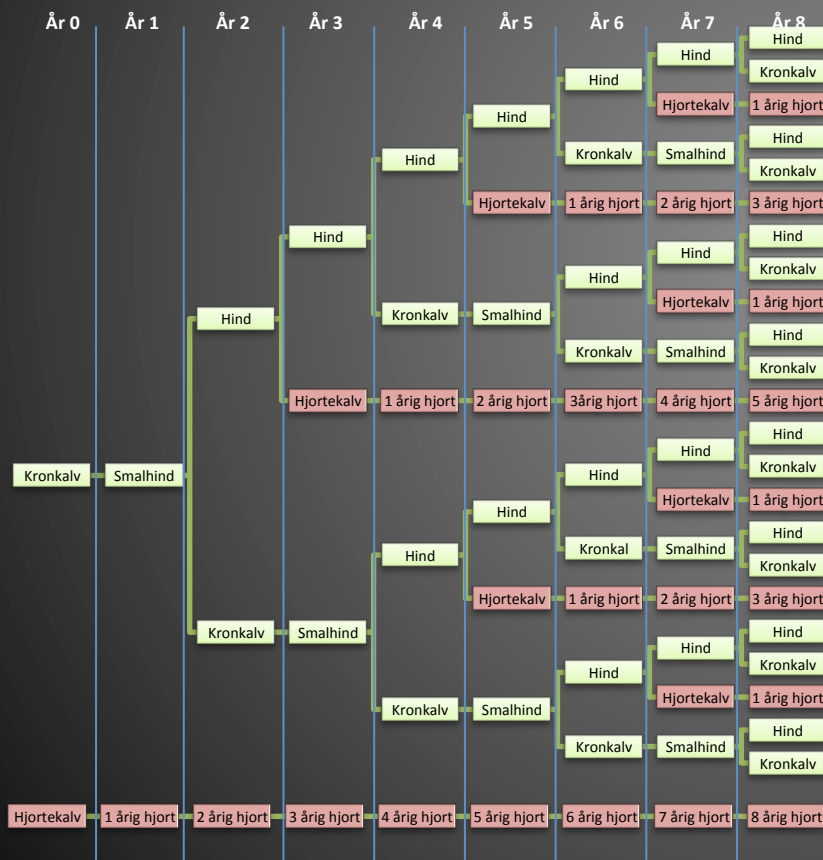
År 0
År 1
År 2
År 3
År 4
År 5
År 6
År 7
År 8

Hind
Kronkalv
Hind
Hjortekalv
1 årig hjort
Hind
Hind
Kronkalv
Smalhind
Kronkalv
Hind
Hjortekalv
1 årig hjort
2 årig hjort
3 årig hjort
Hind
Hind
Kronkalv
Hind
Hjortekalv
1 årig hjort
Hind
Kronkalv
Smalhind
Hind
Kronkalv
Smalhind
Kronkalv
Hjortekalv
1 årig hjort
2 årig hjort
3årig hjort
4 årig hjort
5 årig hjort
Hind
Kronkalv
Hind
Hind
Kronkalv
Smalhind
Hjortekalv
1 årig hjort
Hind
Kronkal
Smalhind
Kronkalv
Hind
Hjortekalv
1 årig hjort
2 årig hjort
3 årig hjort
Kronkalv
Smalhind
Hind
Hind
Kronkalv
Hind
Hjortekalv
1 årig hjort
Kronkalv
Smalhind
Hind
Kronkalv
Smalhind
Kronkalv

Hjortekalv
1 årig hjort
2 årig hjort
3 årig hjort
4 årig hjort
5 årig hjort
6 årig hjort
7 årig hjort
8 årig hjort